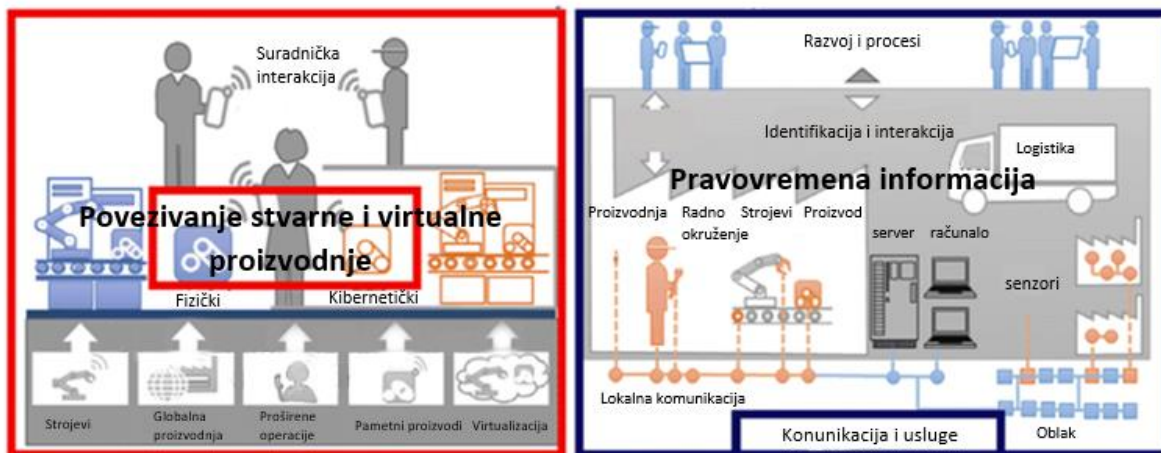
Suradnička interakcija

Povezivanje stvarne i virtualne proizvodnje

Fizički

Kibernetički

Strojevi

Globalna proizvodnja

Proširene operacije

Pametni proizvodi

Virtualizacija

Razvoj i procesi

Identifikacija i interakcija

Logistika

Pravovremena informacija

Proizvodnja

Radno okruženje

Strojevi

Proizvod

server

računalo

senzori

Lokalna komunikacija

Konunikacija i usluge

Oblak